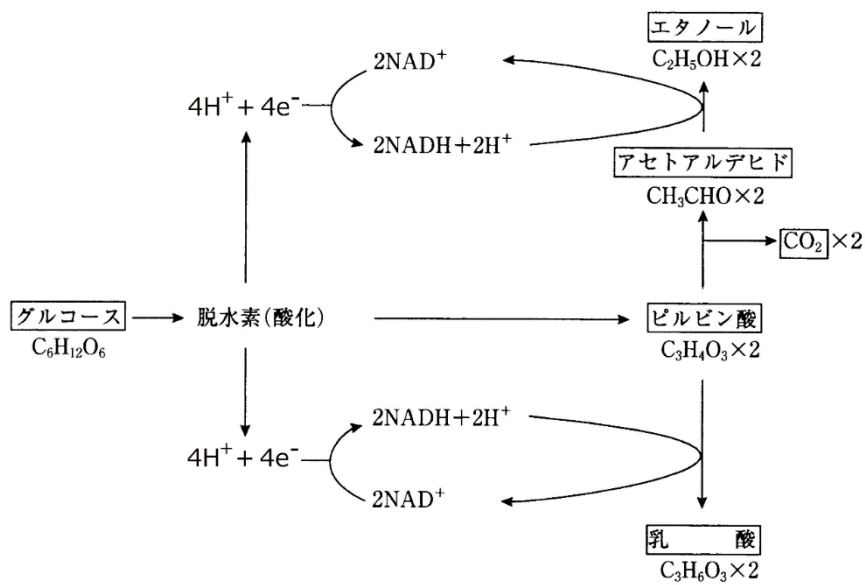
エタノール
$C_2H_5OH \times 2$

$2NAD^+$

$4H^+ + 4e^-$

$2NADH + 2H^+$

アセトアルデヒド
$CH_3CHO \times 2$

$CO_2 \times 2$

グルコース
$C_6H_{12}O_6$

脱水素(酸化)

ピルビン酸
$C_3H_4O_3 \times 2$

$2NADH + 2H^+$

$4H^+ + 4e^-$

$2NAD^+$

乳　酸
$C_3H_6O_3 \times 2$